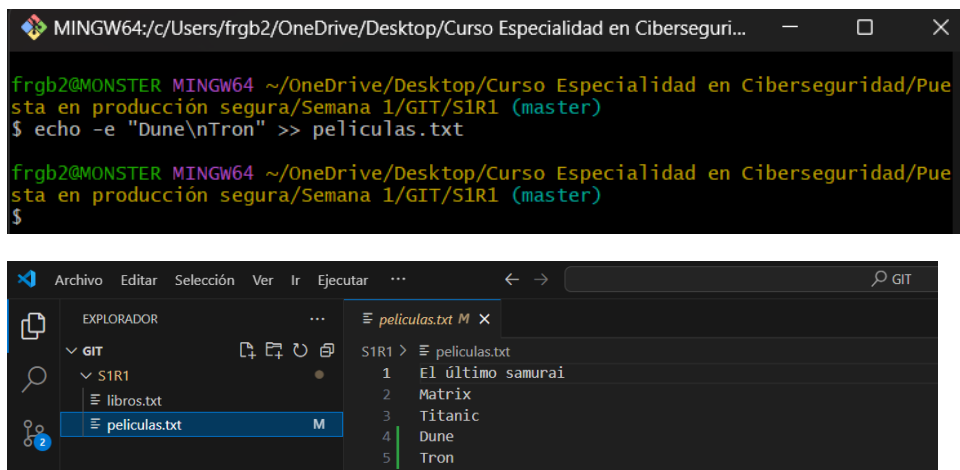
MINGW64:/c/Users/frgb2/OneDrive/Desktop/Curso Especialidad en Ciberseguri...

frgb2@MONSTER MINGW64 ~/OneDrive/Desktop/Curso Especialidad en Ciberseguridad/Puesta en producción segura/Semana 1/GIT/S1R1 (master)
$ echo -e "Dune\nTron" >> peliculas.txt

frgb2@MONSTER MINGW64 ~/OneDrive/Desktop/Curso Especialidad en Ciberseguridad/Puesta en producción segura/Semana 1/GIT/S1R1 (master)
$

Archivo Editar Selección Ver Ir Ejecutar ··· GIT

EXPLORADOR ···
GIT
S1R1
libros.txt
peliculas.txt M

peliculas.txt M ×
S1R1 > peliculas.txt
1 El último samurai
2 Matrix
3 Titanic
4 Dune
5 Tron

2